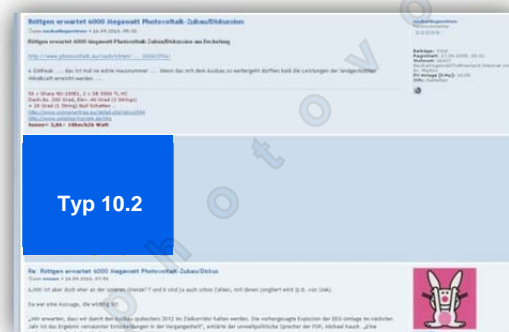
Röttgen erwartet 6000 Megawatt Photovoltaik-Zubau/Diskussion

Röttgen erwartet 6000 Megawatt Photovoltaik-Zubau/Diskussion aus Dechefang

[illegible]

Typ 10.2

Re: Röttgen erwartet 6000 Megawatt Photovoltaik-Zubau/Diskus

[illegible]